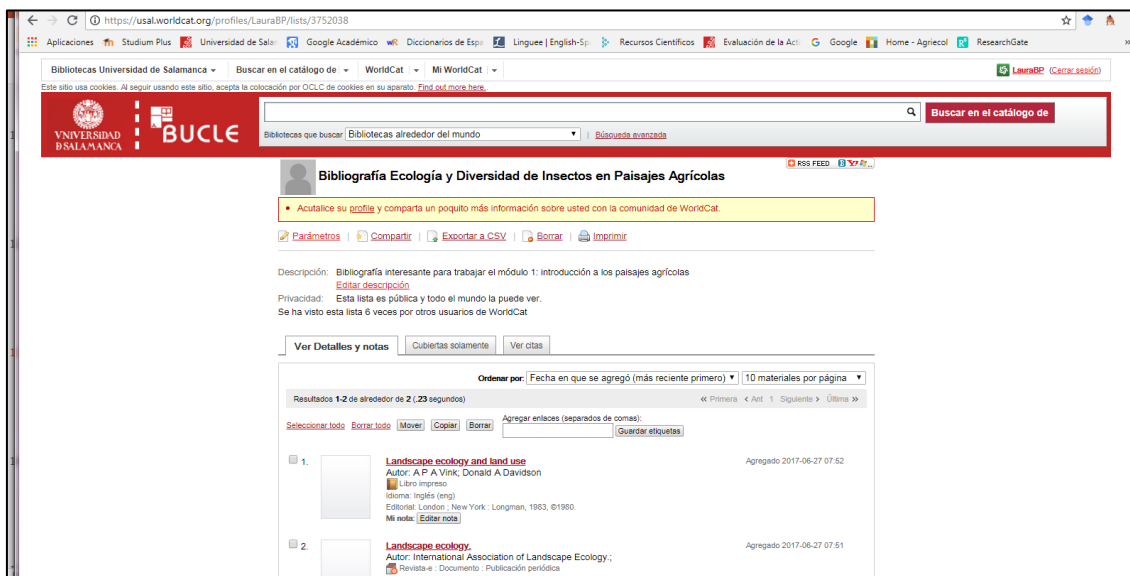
https://usal.worldcat.org/profiles/LauraBP/lists/3752038

Aplicaciones Studium Plus Universidad de Salar Google Académico Diccionarios de Espa Linguee | English-Sp Recursos Científicos Evaluación de la Acti Google Home - Agriecol ResearchGate

Bibliotecas Universidad de Salamanca | Buscar en el catálogo de | WorldCat | Mi WorldCat

LauraBP (Cerrar sesión)

Este sitio usa cookies. Al seguir usando este sitio, acepta la colocación por OCLC de cookies en su aparato. Find out more here.

VNIVERSIDAD D SALAMANCA BUCLE

Buscar en el catálogo de

Bibliotecas que buscar Bibliotecas alrededor del mundo | Búsqueda avanzada

RSS FEED

Bibliografía Ecología y Diversidad de Insectos en Paisajes Agrícolas

• Acutalice su profile y comparta un poquito más información sobre usted con la comunidad de WorldCat.

Parámetros | Compartir | Exportar a CSV | Borrar | Imprimir

Descripción: Bibliografía interesante para trabajar el módulo 1: introducción a los paisajes agrícolas
Editar descripción
Privacidad: Esta lista es pública y todo el mundo la puede ver.
Se ha visto esta lista 6 veces por otros usuarios de WorldCat

Ver Detalles y notas | Cubiertas solamente | Ver citas

Ordenar por: Fecha en que se agregó (más reciente primero) | 10 materiales por página

Resultados 1-2 de alrededor de 2 (.23 segundos)

« Primera ‹ Ant 1 Siguiente › Última »

Seleccionar todo Borrar todo Mover Copiar Borrar

Agregar enlaces (separados de comas):
Guardar etiquetas

1. Landscape ecology and land use
Autor: A P A Vink; Donald A Davidson
Libro impreso
Idioma: Inglés (eng)
Editorial: London ; New York : Longman, 1983, ©1980.
Mi nota: Editar nota
Agregado 2017-06-27 07:52

2. Landscape ecology.
Autor: International Association of Landscape Ecology.;
Revista-e : Documento : Publicación periódica
Agregado 2017-06-27 07:51